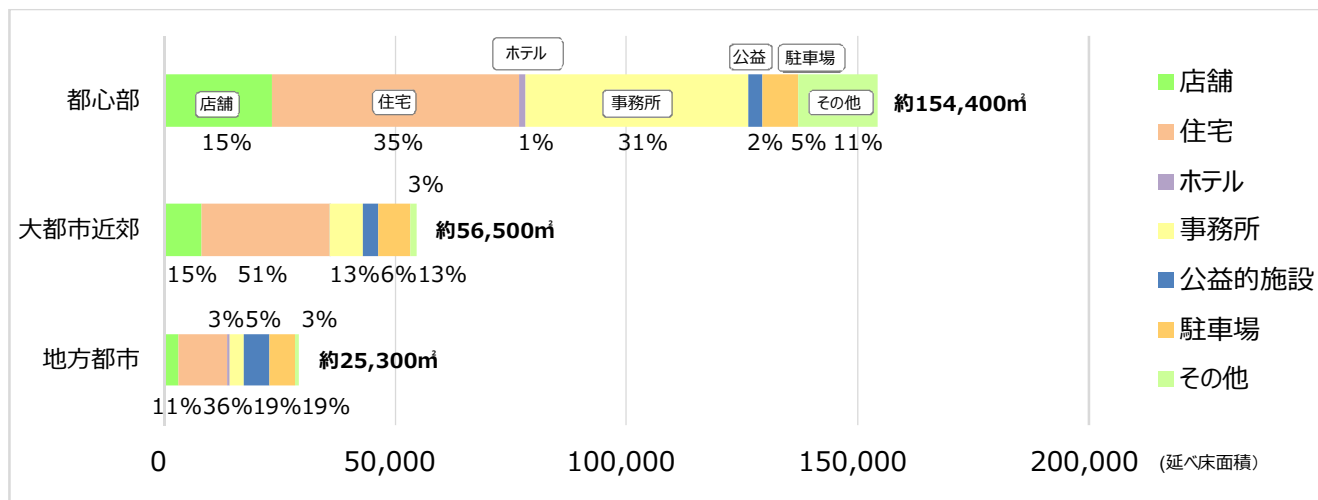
ホテル
公益
駐車場
都心部
店舗
住宅
事務所
その他
約154,400㎡
15%
35%
1%
31%
2% 5% 11%
3%
大都市近郊
約56,500㎡
15% 51% 13%6%13%
3%5% 3%
地方都市
約25,300㎡
11%36%19%19%
0
50,000
100,000
150,000
200,000
(延べ床面積)
店舗
住宅
ホテル
事務所
公益的施設
駐車場
その他